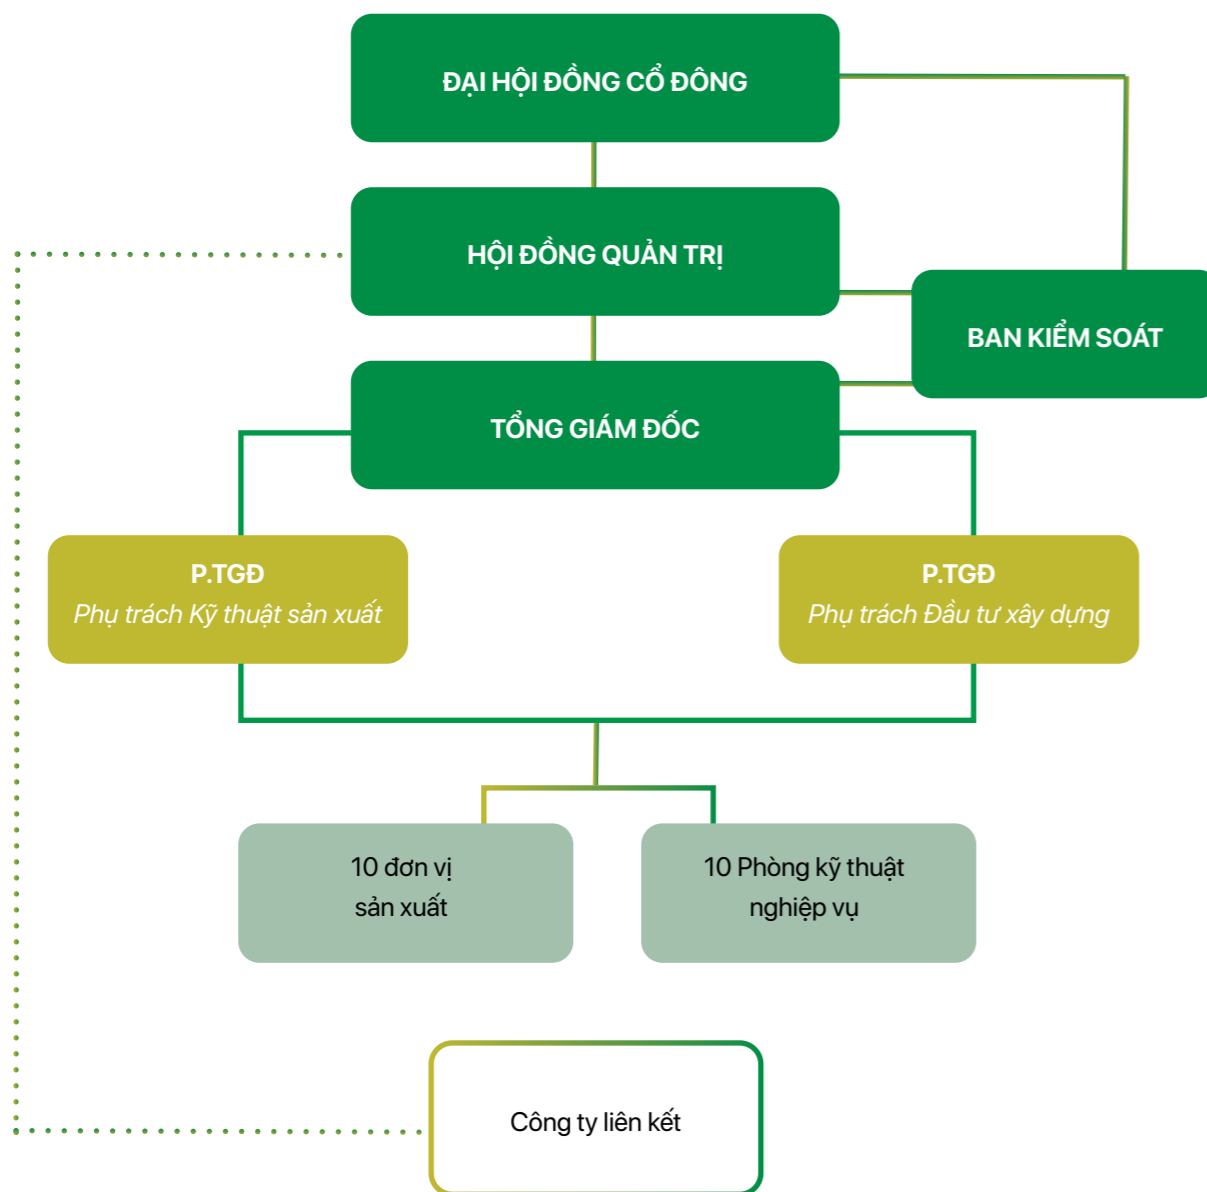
ĐẠI HỘI ĐỒNG CỔ ĐÔNG

HỘI ĐỒNG QUẢN TRỊ

BAN KIỂM SOÁT

TỔNG GIÁM ĐỐC

P.TGĐ
Phụ trách Kỹ thuật sản xuất

P.TGĐ
Phụ trách Đầu tư xây dựng

10 đơn vị sản xuất

10 Phòng kỹ thuật nghiệp vụ

Công ty liên kết